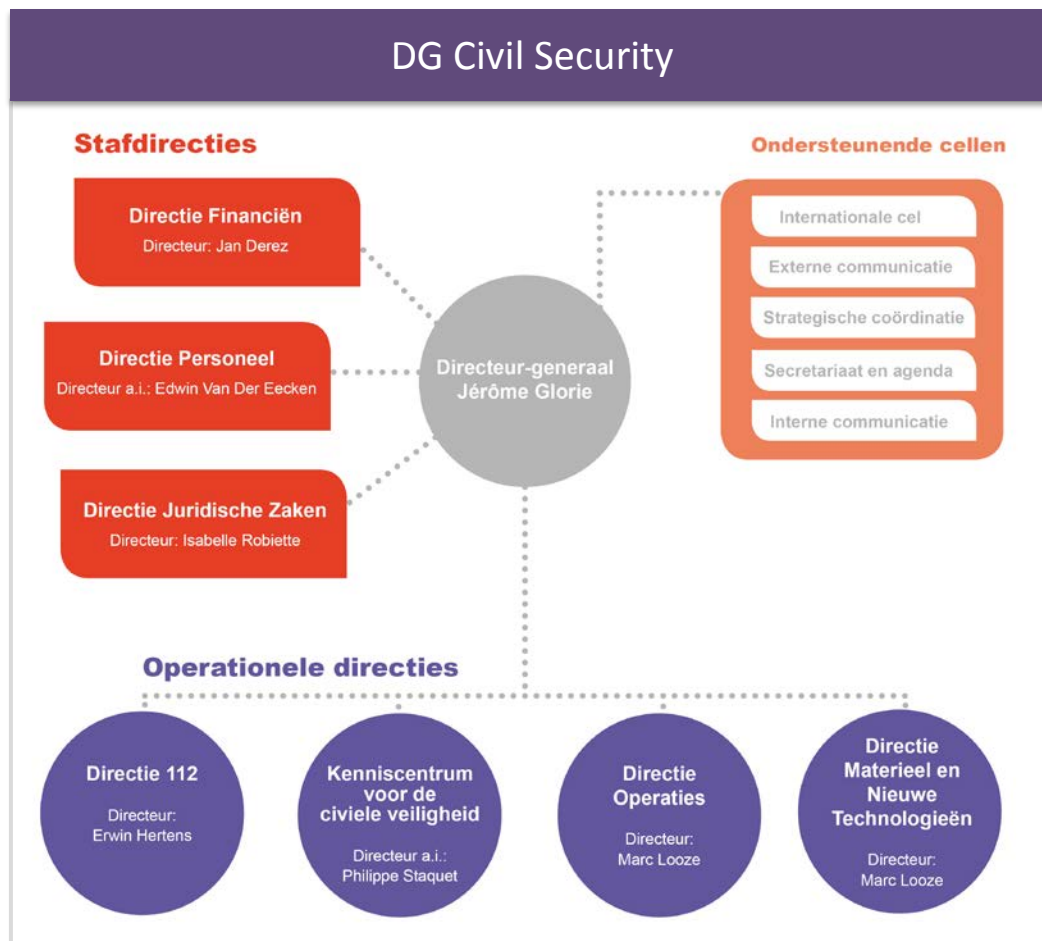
DG Civil Security

Stafdirecties

Directie Financiën
Directeur: Jan Derez

Directie Personeel
Directeur a.i.: Edwin Van Der Eecken

Directie Juridische Zaken
Directeur: Isabelle Robiette

Directeur-generaal
Jérôme Glorie

Ondersteunende cellen

Internationale cel

Externe communicatie

Strategische coördinatie

Secretariaat en agenda

Interne communicatie

Operationele directies

Directie 112
Directeur:
Erwin Hertens

Kenniscentrum voor de civiele veiligheid
Directeur a.i.:
Philippe Staquet

Directie Operaties
Directeur:
Marc Looze

Directie Materieel en Nieuwe Technologieën
Directeur:
Marc Looze